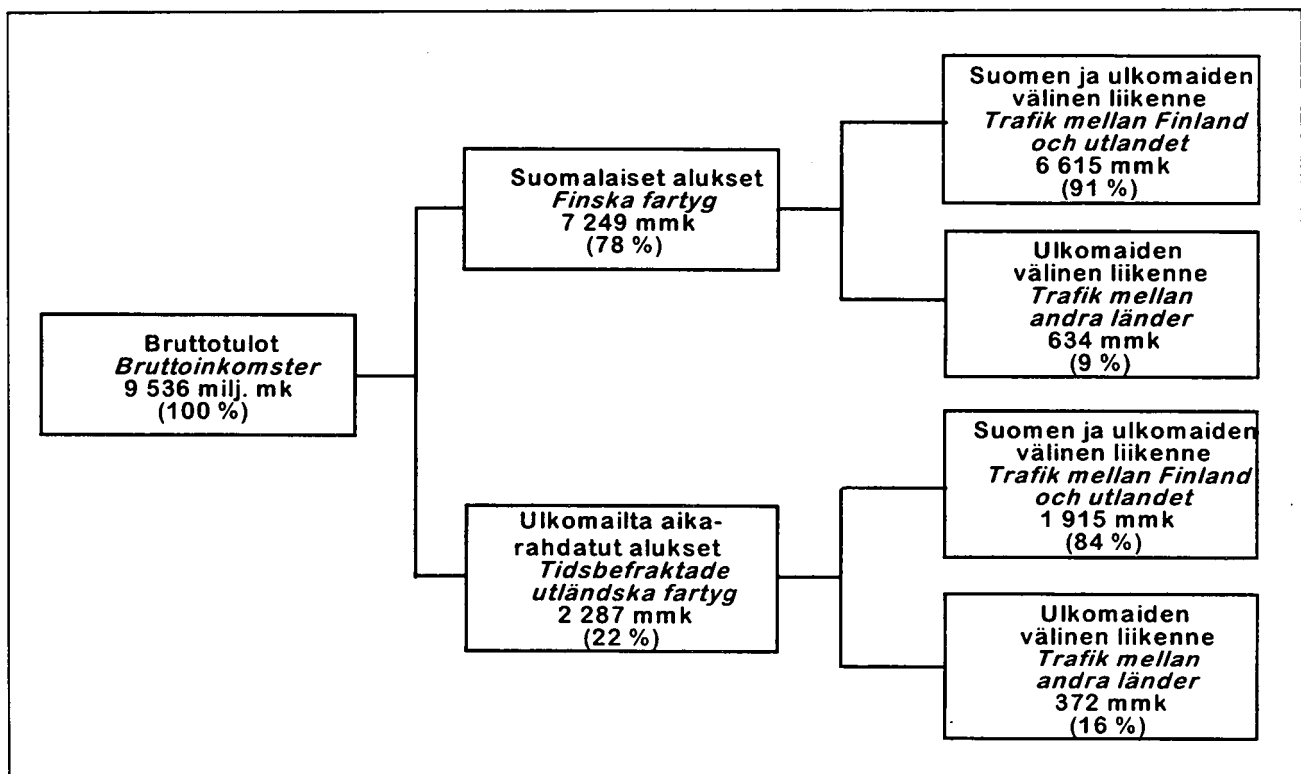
Bruttotulot
Bruttoinkomster
9 536 milj. mk
(100 %)

Suomalaiset alukset
Finska fartyg
7 249 mmk
(78 %)

Suomen ja ulkomaiden välinen liikenne
Trafik mellan Finland och utlandet
6 615 mmk
(91 %)

Ulkomaiden välinen liikenne
Trafik mellan andra länder
634 mmk
(9 %)

Ulkomailta aikarahdatut alukset
Tidsbefraktade utländska fartyg
2 287 mmk
(22 %)

Suomen ja ulkomaiden välinen liikenne
Trafik mellan Finland och utlandet
1 915 mmk
(84 %)

Ulkomaiden välinen liikenne
Trafik mellan andra länder
372 mmk
(16 %)